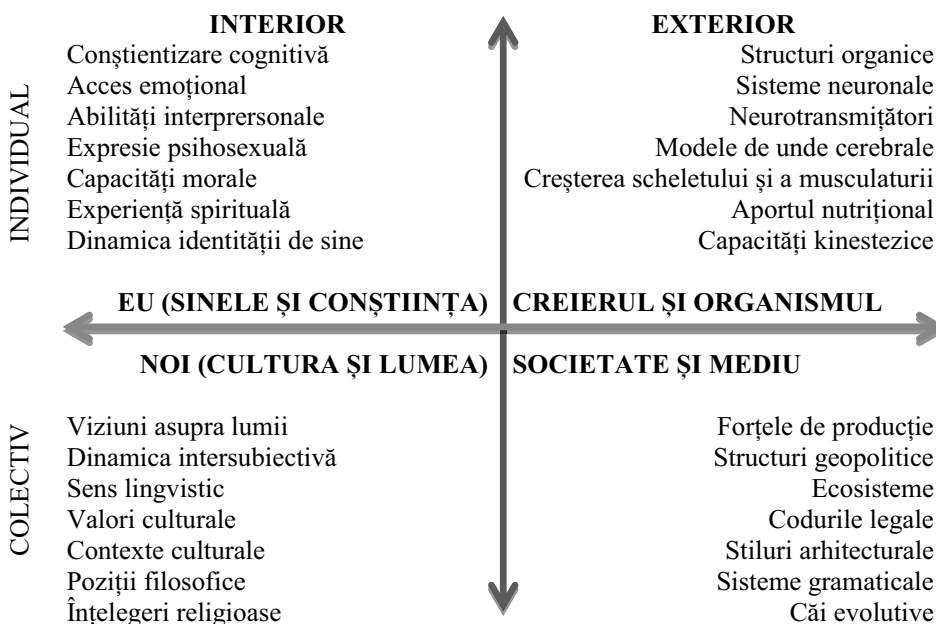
INTERIOR

EXTERIOR

INDIVIDUAL

Conștientizare cognitivă
Acces emoțional
Abilități interprersonale
Expresie psihosexuală
Capacități morale
Experiență spirituală
Dinamica identității de sine

Structuri organice
Sisteme neuronale
Neurotransmițători
Modele de unde cerebrale
Creșterea scheletului și a musculaturii
Aportul nutrițional
Capacități kinestezice

EU (SINELE ȘI CONȘTIINȚA)

CREIERUL ȘI ORGANISMUL

NOI (CULTURA ȘI LUMEA)

SOCIETATE ȘI MEDIU

COLECTIV

Viziuni asupra lumii
Dinamica intersubiectivă
Sens lingvistic
Valori culturale
Contexte culturale
Poziții filosofice
Înțelegeri religioase

Forțele de producție
Structuri geopolitice
Ecosisteme
Codurile legale
Stiluri arhitecturale
Sisteme gramaticale
Căi evolutive